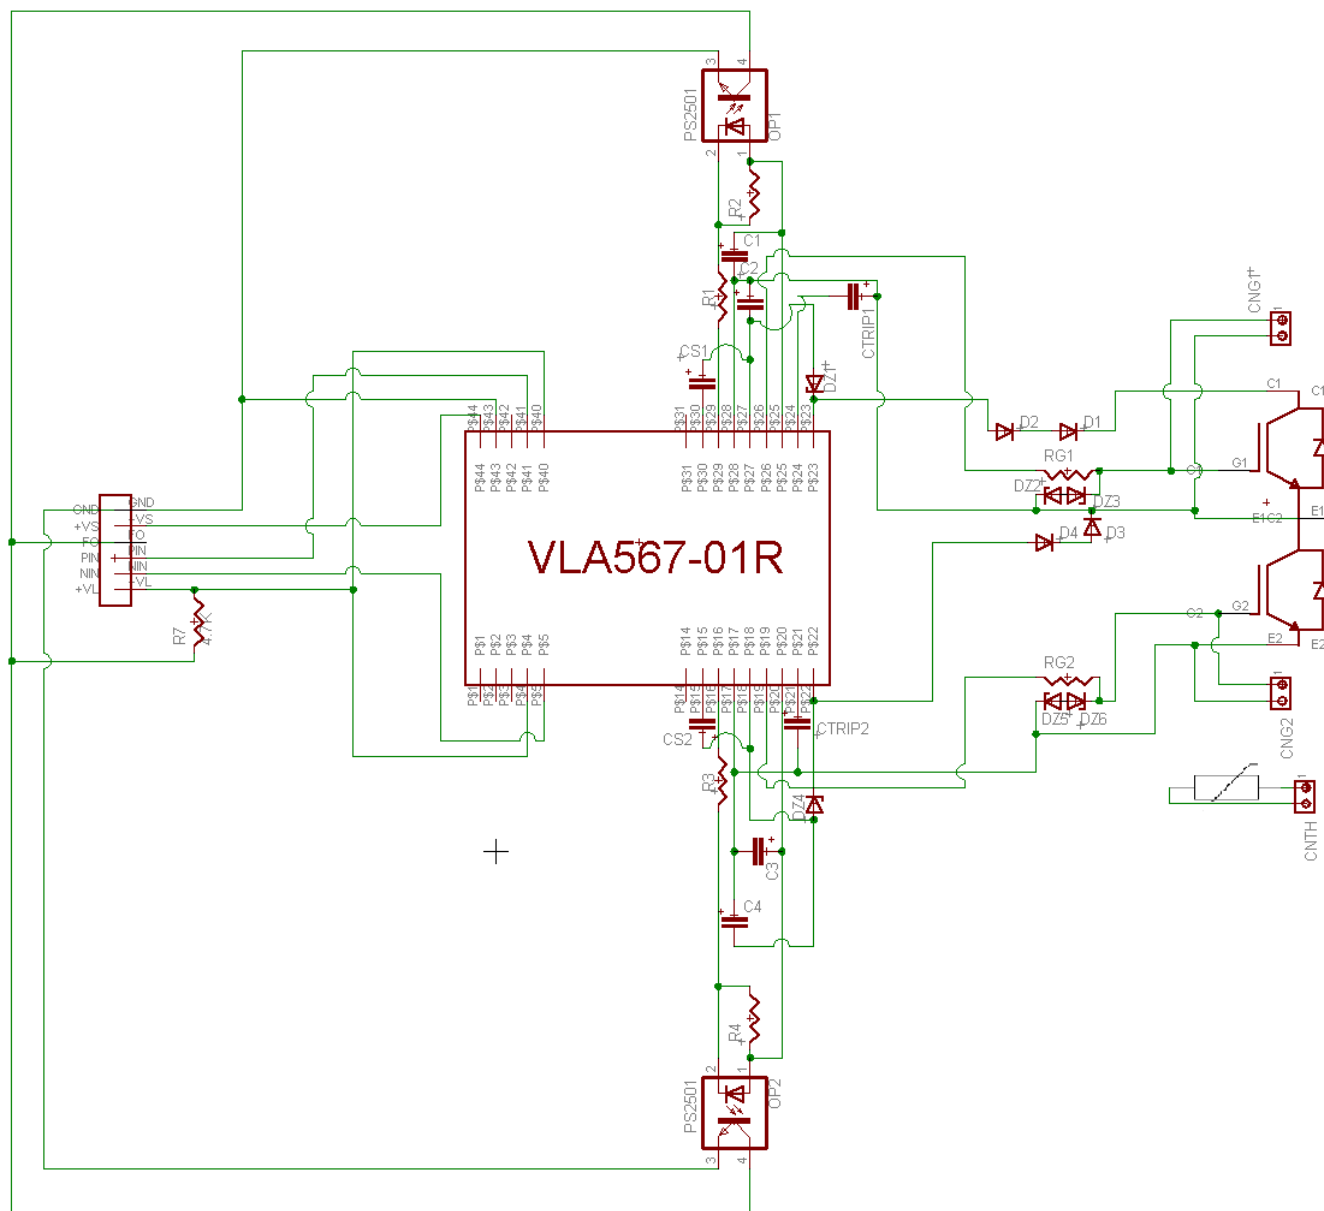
PS2501
OP1
3 4
2 1
R2
C1
C2
R1
CTRIP1
CS1
DZ1
P$44 P$43 P$42 P$41 P$40
P$31 P$30 P$29 P$28 P$27 P$26 P$25 P$24 P$23
VLA567-01R
P$1 P$2 P$3 P$4 P$5
P$14 P$15 P$16 P$17 P$18 P$19 P$20 P$21 P$22
GND GND
+VS +VS
FO FO
PIN PIN
NIN NIN
+VL +VL
R7
4.7K
D2 D1
RG1
DZ2 DZ3
D4 D3
CNG1
C1 C1
G1 G1
E1C2 E1
G2 G2
E2 E2
RG2
DZ5 DZ6
CNG2
CNTH
CS2
CTRIP2
R3
DZ4
C3
C4
R4
PS2501
OP2
2 1
3 4